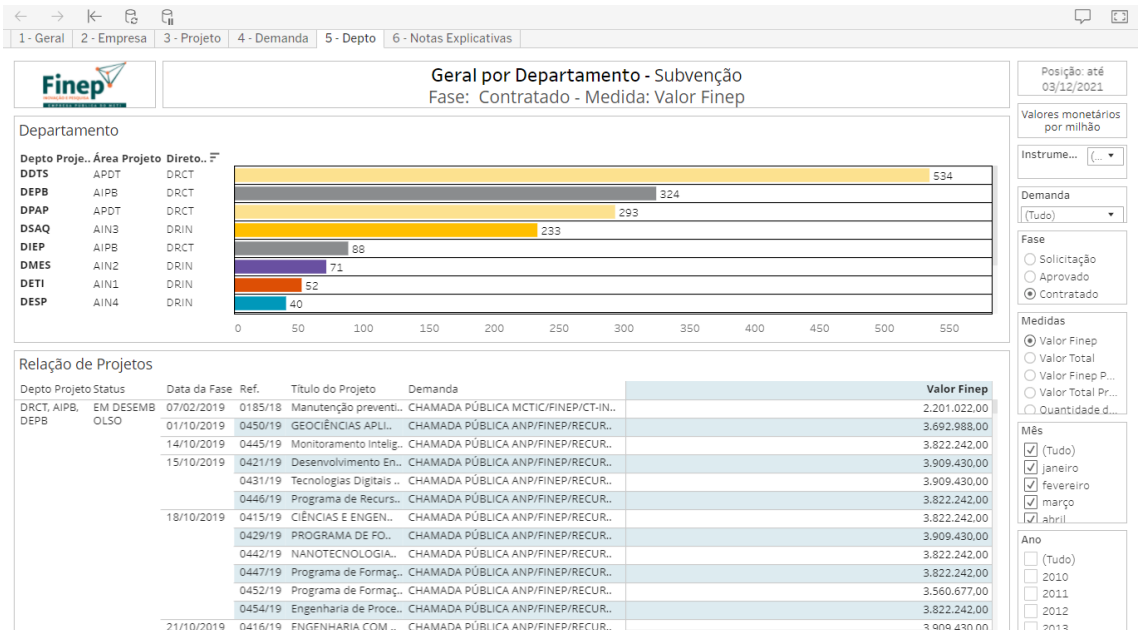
1 - Geral | 2 - Empresa | 3 - Projeto | 4 - Demanda | 5 - Depto | 6 - Notas Explicativas

Finep

Geral por Departamento - Subvenção
Fase: Contratado - Medida: Valor Finep

Posição: até 03/12/2021

Valores monetários por milhão

Departamento

| Depto Proje.. | Área Projeto | Direto.. | |
|---|---|---|---|
| DDTS | APDT | DRCT | 534 |
| DEPB | AIPB | DRCT | 324 |
| DPAP | APDT | DRCT | 293 |
| DSAQ | AIN3 | DRIN | 233 |
| DIEP | AIPB | DRCT | 88 |
| DMES | AIN2 | DRIN | 71 |
| DETI | AIN1 | DRIN | 52 |
| DESP | AIN4 | DRIN | 40 |

0 50 100 150 200 250 300 350 400 450 500 550

Instrume... (...

Demanda
(Tudo)

Fase
Solicitação
Aprovado
Contratado

Medidas
Valor Finep
Valor Total
Valor Finep P...
Valor Total Pr...
Quantidade d...

Mês
(Tudo)
janeiro
fevereiro
março
abril

Ano
(Tudo)
2010
2011
2012
2013

Relação de Projetos

| Depto Projeto | Status | Data da Fase | Ref. | Título do Projeto | Demanda | Valor Finep |
|---|---|---|---|---|---|---|
| DRCT, AIPB, DEPB | EM DESEMBOLSO | 07/02/2019 | 0185/18 | Manutenção preventi.. | CHAMADA PÚBLICA MCTIC/FINEP/CT-IN.. | 2.201.022,00 |
| | | 01/10/2019 | 0450/19 | GEOCIÊNCIAS APLI.. | CHAMADA PÚBLICA ANP/FINEP/RECUR.. | 3.692.988,00 |
| | | 14/10/2019 | 0445/19 | Monitoramento Intelig.. | CHAMADA PÚBLICA ANP/FINEP/RECUR.. | 3.822.242,00 |
| | | 15/10/2019 | 0421/19 | Desenvolvimento En.. | CHAMADA PÚBLICA ANP/FINEP/RECUR.. | 3.909.430,00 |
| | | | 0431/19 | Tecnologias Digitais .. | CHAMADA PÚBLICA ANP/FINEP/RECUR.. | 3.909.430,00 |
| | | | 0446/19 | Programa de Recurs.. | CHAMADA PÚBLICA ANP/FINEP/RECUR.. | 3.822.242,00 |
| | | 18/10/2019 | 0415/19 | CIÊNCIAS E ENGEN.. | CHAMADA PÚBLICA ANP/FINEP/RECUR.. | 3.822.242,00 |
| | | | 0429/19 | PROGRAMA DE FO.. | CHAMADA PÚBLICA ANP/FINEP/RECUR.. | 3.909.430,00 |
| | | | 0442/19 | NANOTECNOLOGIA.. | CHAMADA PÚBLICA ANP/FINEP/RECUR.. | 3.822.242,00 |
| | | | 0447/19 | Programa de Formaç.. | CHAMADA PÚBLICA ANP/FINEP/RECUR.. | 3.822.242,00 |
| | | | 0452/19 | Programa de Formaç.. | CHAMADA PÚBLICA ANP/FINEP/RECUR.. | 3.560.677,00 |
| | | | 0454/19 | Engenharia de Proce.. | CHAMADA PÚBLICA ANP/FINEP/RECUR.. | 3.822.242,00 |
| | | 21/10/2019 | 0416/19 | ENGENHARIA COM .. | CHAMADA PÚBLICA ANP/FINEP/RECUR.. | 3.909.430,00 |